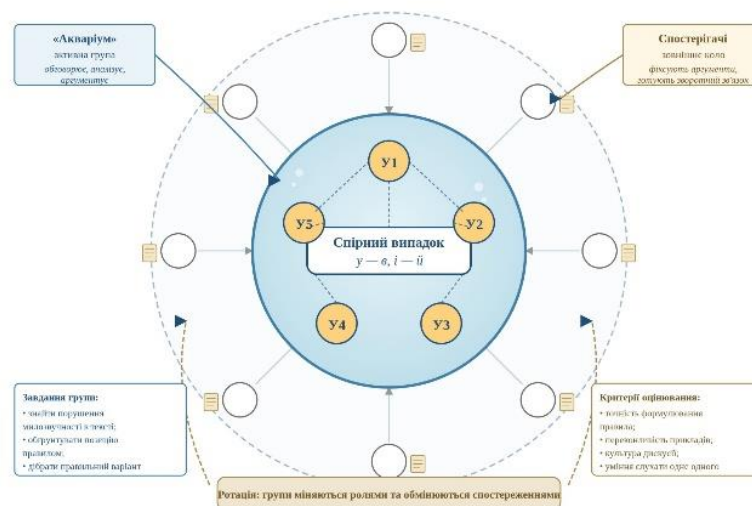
«Акваріум»
активна група
обговорює, аналізує,
аргументує

Спостерігачі
зовнішнє коло
фіксують аргументи,
готують зворотний зв'язок

У1

У5

У2

Спірний випадок
у — в, і — й

У4

У3

Завдання групи:
• знайти порушення милозвучності в тексті;
• обґрунтувати позицію правилом;
• дібрати правильний варіант

Критерії оцінювання:
• точність формулювання правила;
• переконливість прикладів;
• культура дискусії;
• уміння слухати одне одного

Ротація: групи міняються ролями та обмінюються спостереженнями